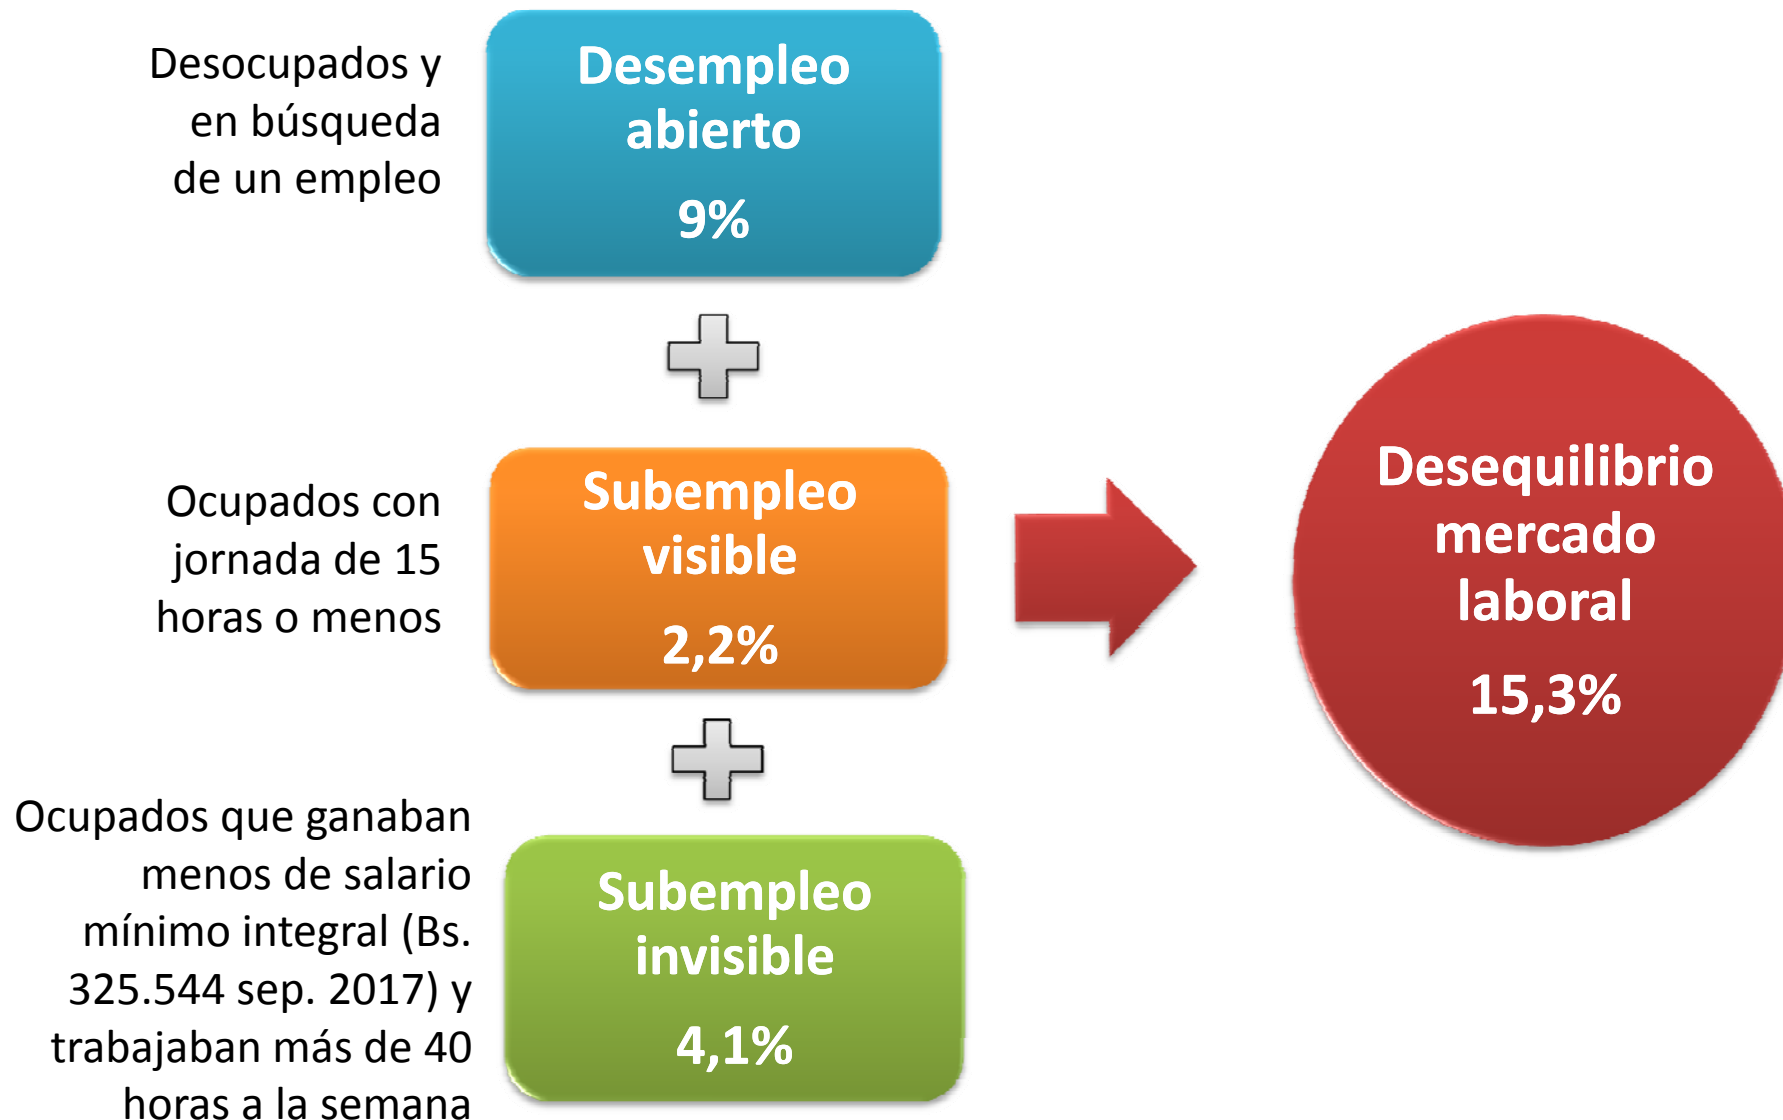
Desocupados y en búsqueda de un empleo

Desempleo abierto

9%

Ocupados con jornada de 15 horas o menos

Subempleo visible

2,2%

Ocupados que ganaban menos de salario mínimo integral (Bs. 325.544 sep. 2017) y trabajaban más de 40 horas a la semana

Subempleo invisible

4,1%

Desequilibrio mercado laboral

15,3%